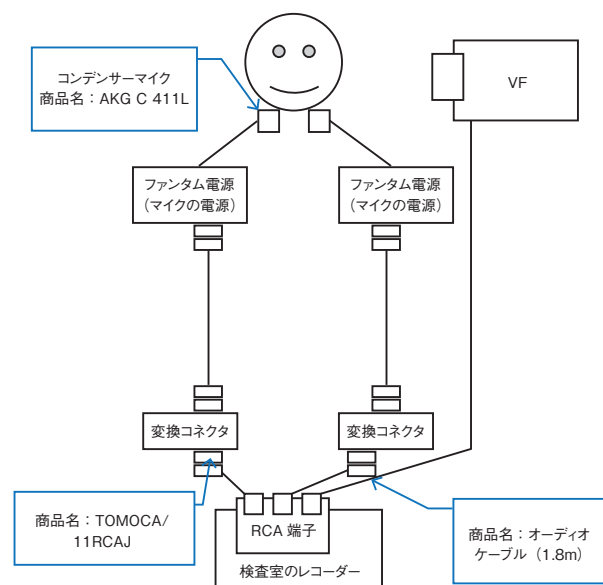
コンデンサーマイク
商品名：AKG C 411L

VF

ファンタム電源
（マイクの電源）

ファンタム電源
（マイクの電源）

変換コネクタ

変換コネクタ

商品名：TOMOCA/
11RCAJ

RCA 端子

検査室のレコーダー

商品名：オーディオ
ケーブル（1.8m）